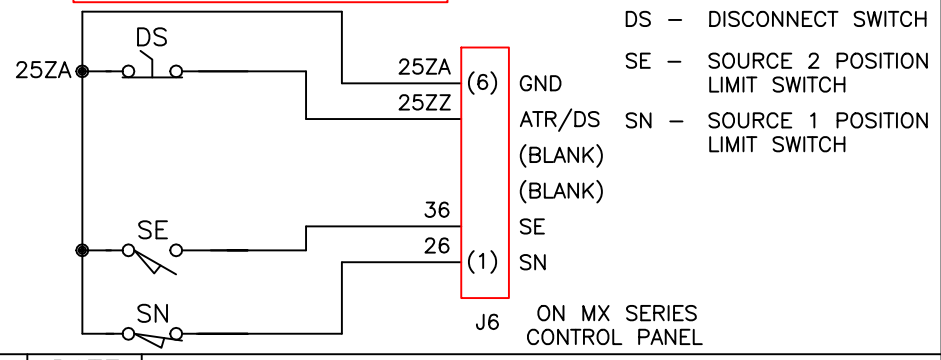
DS

25ZA

25ZA

(6)

GND

25ZZ

ATR/DS

(BLANK)

(BLANK)

36

SE

SE

26

(1)

SN

SN

J6

ON MX SERIES CONTROL PANEL

DS – DISCONNECT SWITCH

SE – SOURCE 2 POSITION LIMIT SWITCH

SN – SOURCE 1 POSITION LIMIT SWITCH